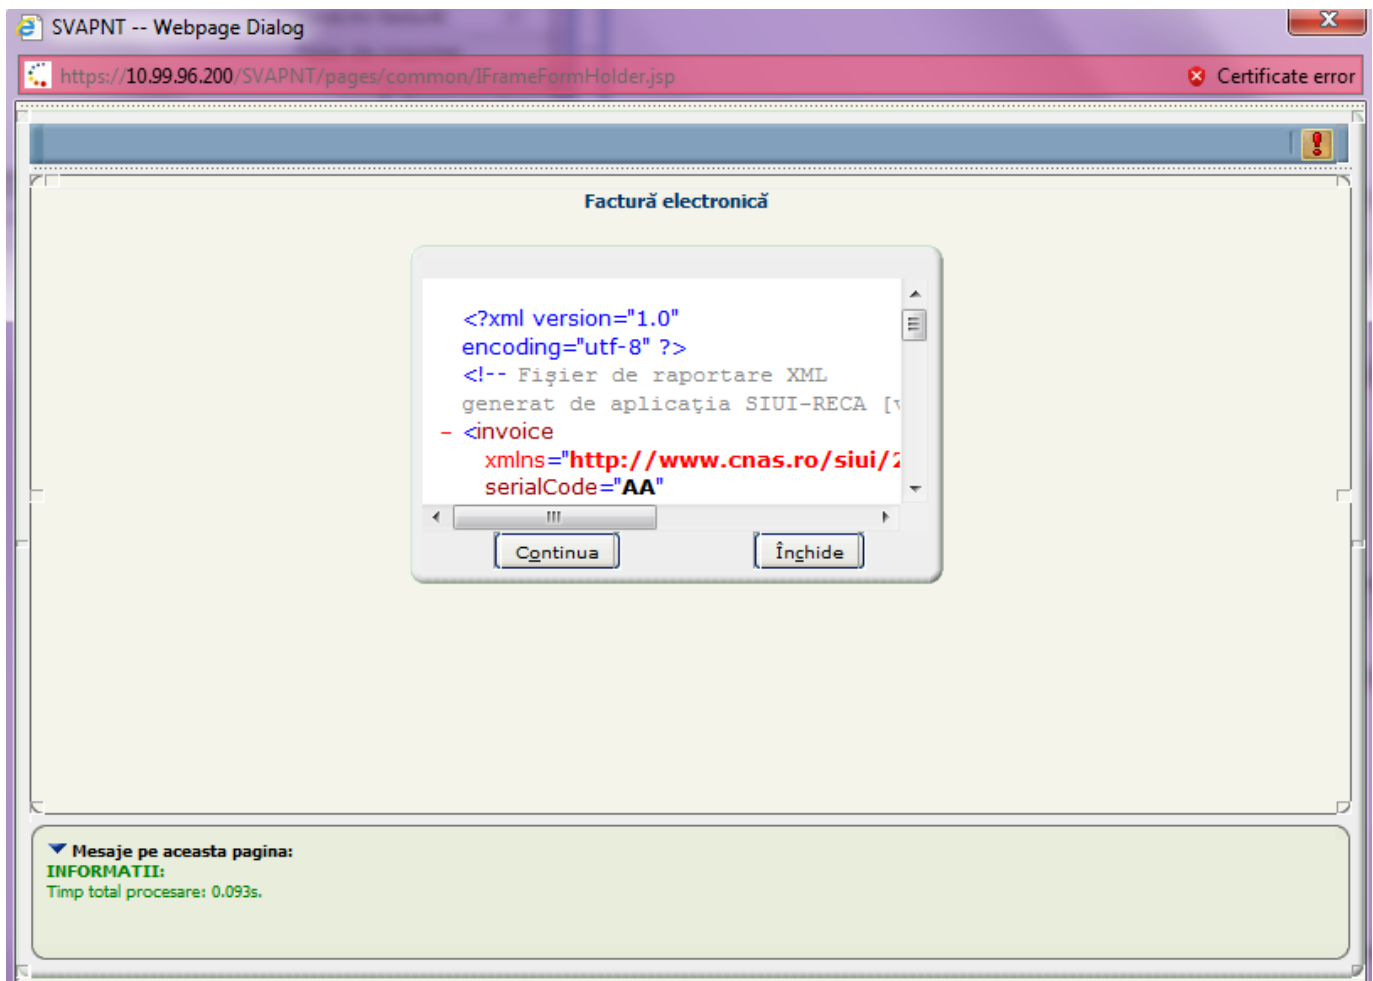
SVAPNT -- Webpage Dialog

https://10.99.96.200/SVAPNT/pages/common/IFrameFormHolder.jsp

Certificate error

Factură electronică

<?xml version="1.0" encoding="utf-8" ?>
<!-- Fişier de raportare XML generat de aplicaţia SIUI-RECA [v
- <invoice
xmlns="http://www.cnas.ro/siui/2
serialCode="AA"

Continua

Închide

Mesaje pe aceasta pagina:
INFORMATII:
Timp total procesare: 0.093s.